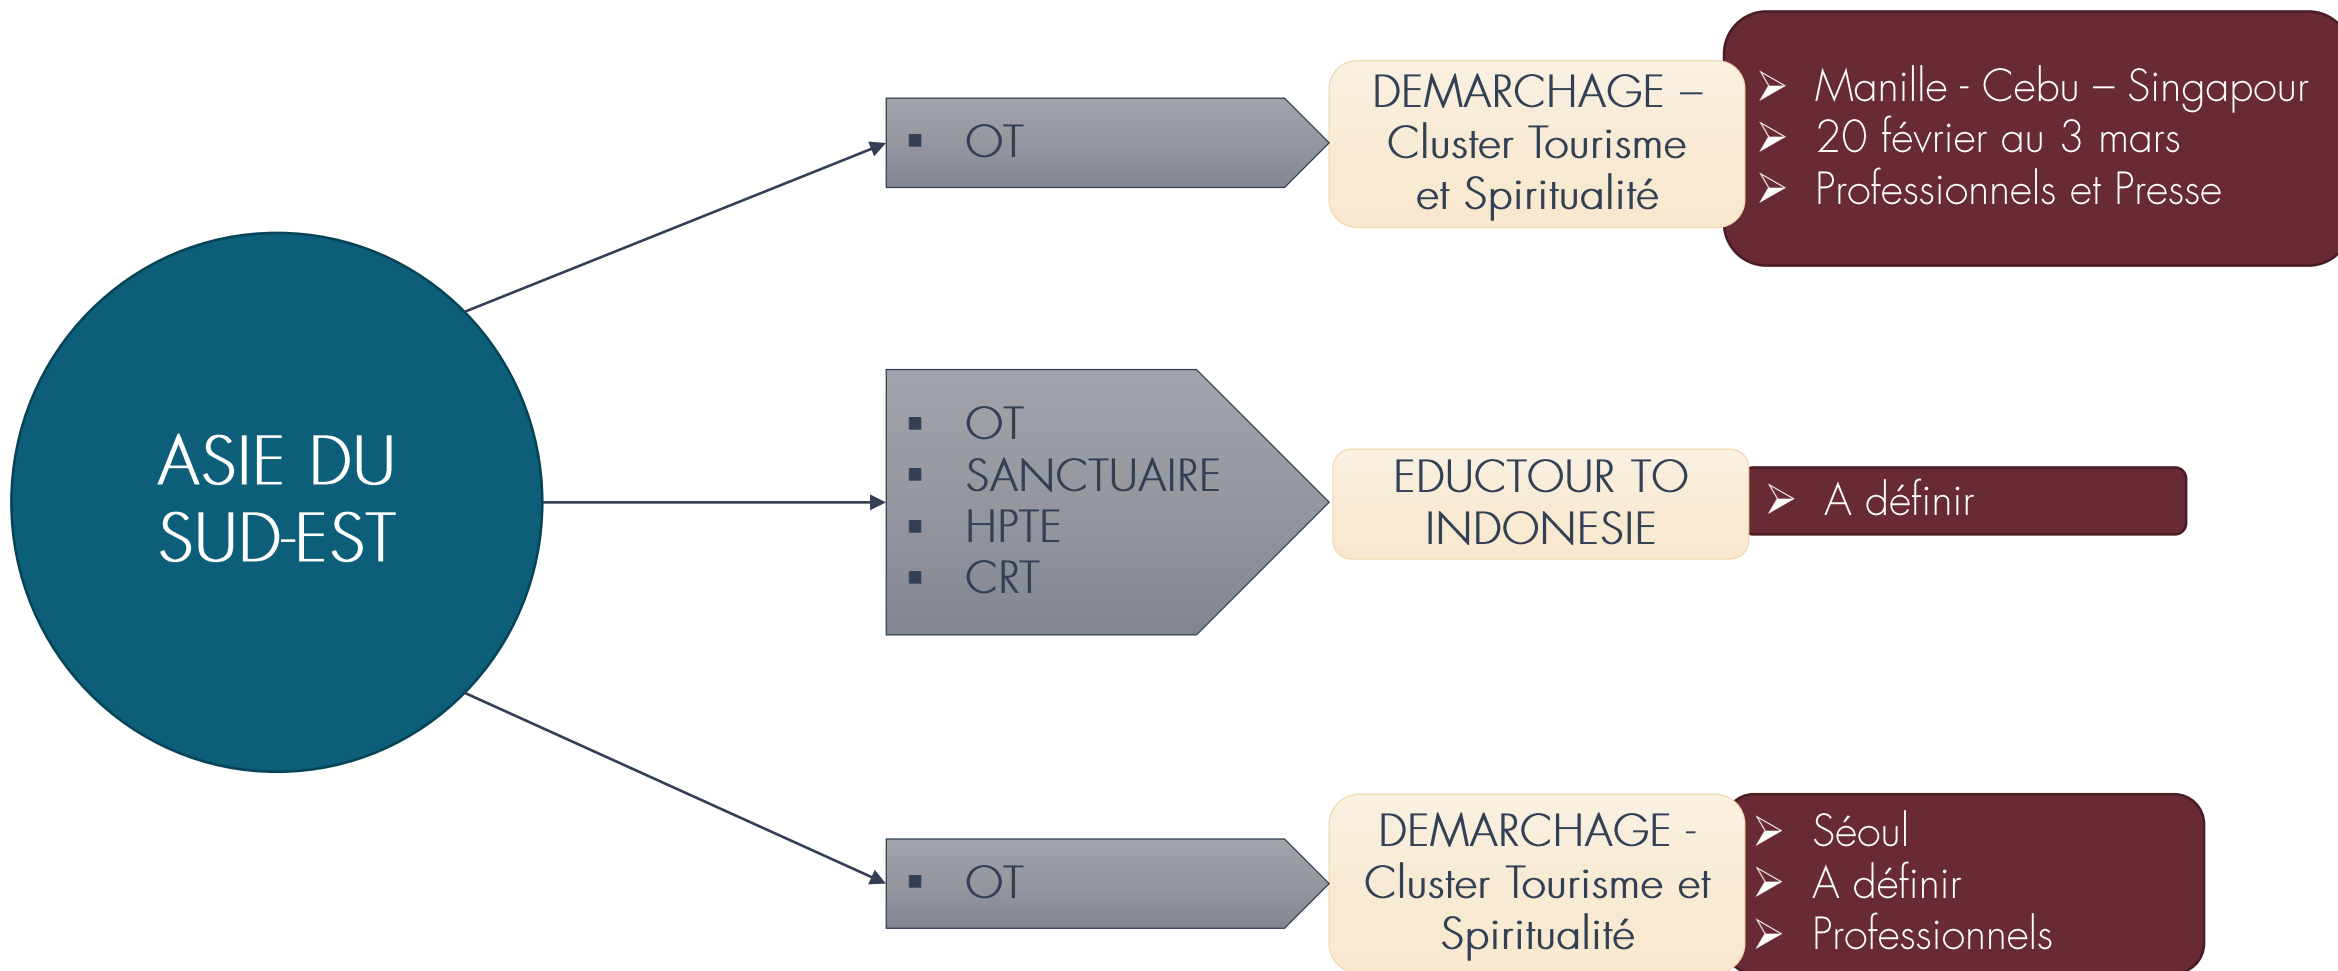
ASIE DU SUD-EST

▪ OT

DEMARCHAGE – Cluster Tourisme et Spiritualité

➢ Manille - Cebu – Singapour
➢ 20 février au 3 mars
➢ Professionnels et Presse

▪ OT
▪ SANCTUAIRE
▪ HPTE
▪ CRT

EDUCTOUR TO INDONESIE

➢ A définir

▪ OT

DEMARCHAGE - Cluster Tourisme et Spiritualité

➢ Séoul
➢ A définir
➢ Professionnels